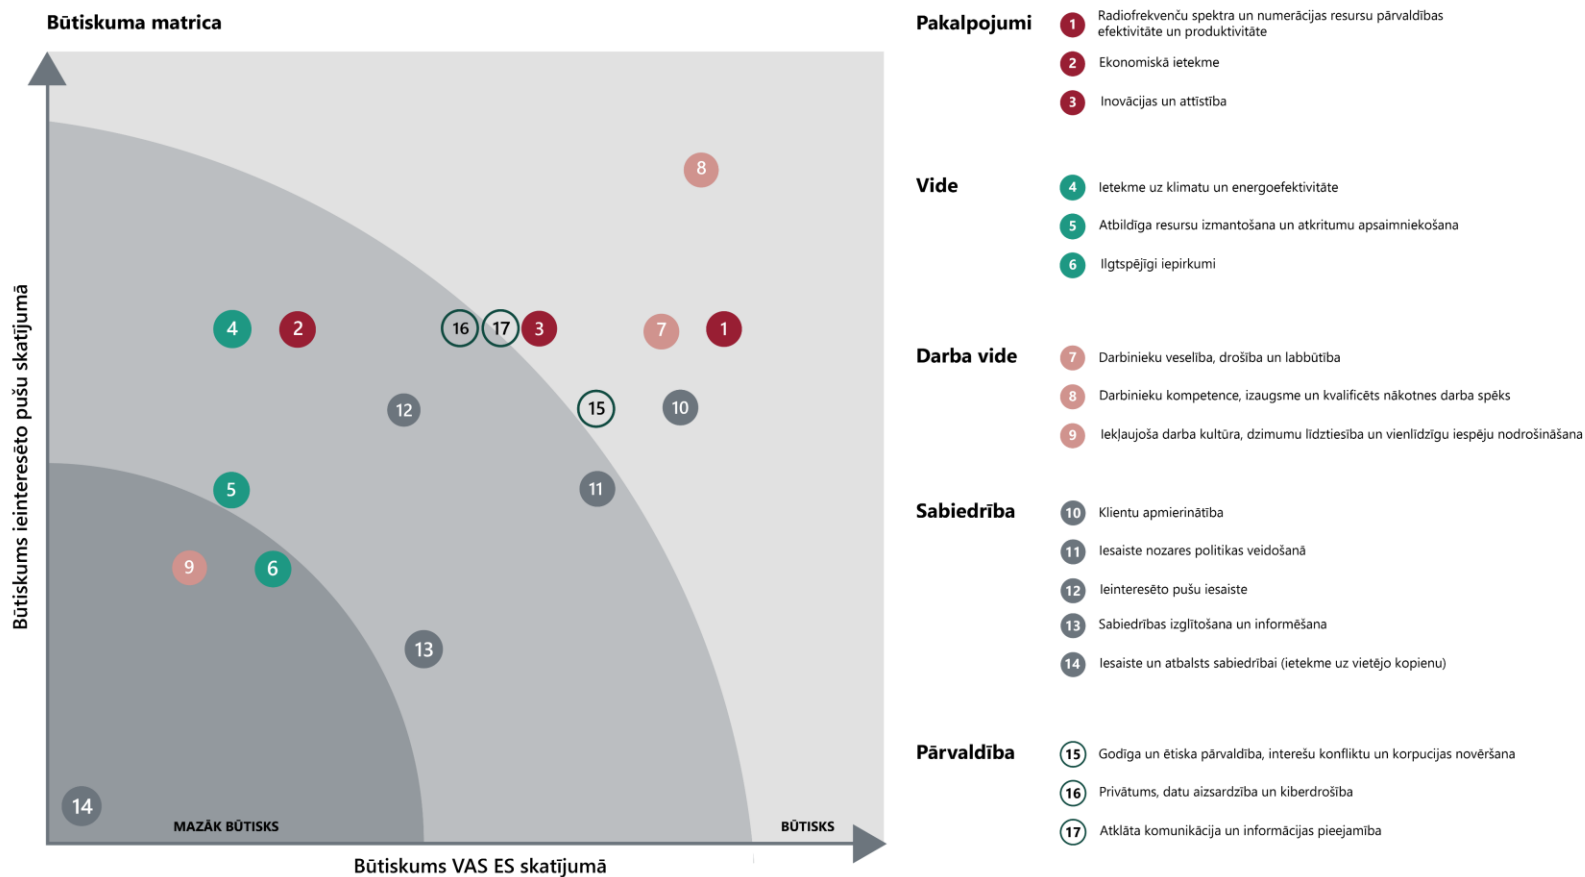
Būtiskuma matrica

Būtiskums ieinteresēto pušu skatījumā

8

4 2 16 17 3 7 1

12 15 10

5 11

9 6

13

14

MAZĀK BŪTISKS

BŪTISKS

Būtiskums VAS ES skatījumā

Pakalpojumi
1 Radiofrekvenču spektra un numerācijas resursu pārvaldības efektivitāte un produktivitāte
2 Ekonomiskā ietekme
3 Inovācijas un attīstība

Vide
4 Ietekme uz klimatu un energoefektivitāte
5 Atbildīga resursu izmantošana un atkritumu apsaimniekošana
6 Ilgtspējīgi iepirkumi

Darba vide
7 Darbinieku veselība, drošība un labbūtība
8 Darbinieku kompetence, izaugsme un kvalificēts nākotnes darba spēks
9 Iekļaujoša darba kultūra, dzimumu līdztiesība un vienlīdzīgu iespēju nodrošināšana

Sabiedrība
10 Klientu apmierinātība
11 Iesaiste nozares politikas veidošanā
12 Ieinteresēto pušu iesaiste
13 Sabiedrības izglītošana un informēšana
14 Iesaiste un atbalsts sabiedrībai (ietekme uz vietējo kopienu)

Pārvaldība
15 Godīga un ētiska pārvaldība, interešu konfliktu un korpucijas novēršana
16 Privātums, datu aizsardzība un kiberdrošība
17 Atklāta komunikācija un informācijas pieejamība